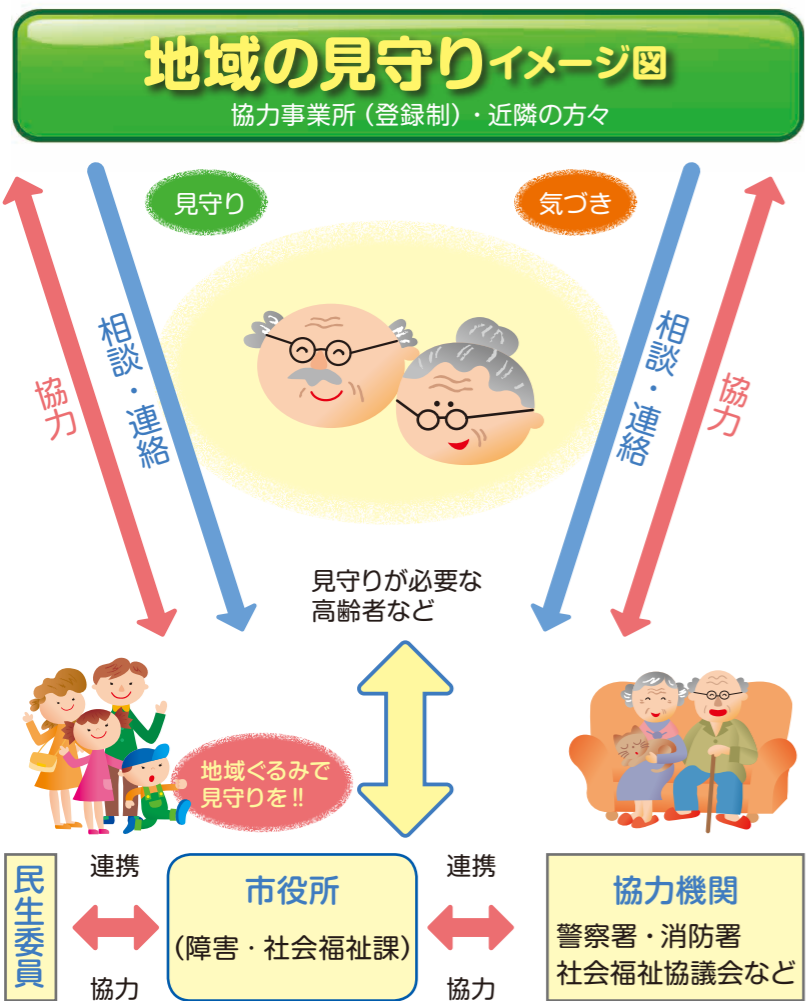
地域の見守りイメージ図

協力事業所（登録制）・近隣の方々

見守り

気づき

協力

相談・連絡

相談・連絡

協力

見守りが必要な高齢者など

地域ぐるみで見守りを!!

民生委員

連携

協力

市役所

（障害・社会福祉課）

連携

協力

協力機関

警察署・消防署

社会福祉協議会など